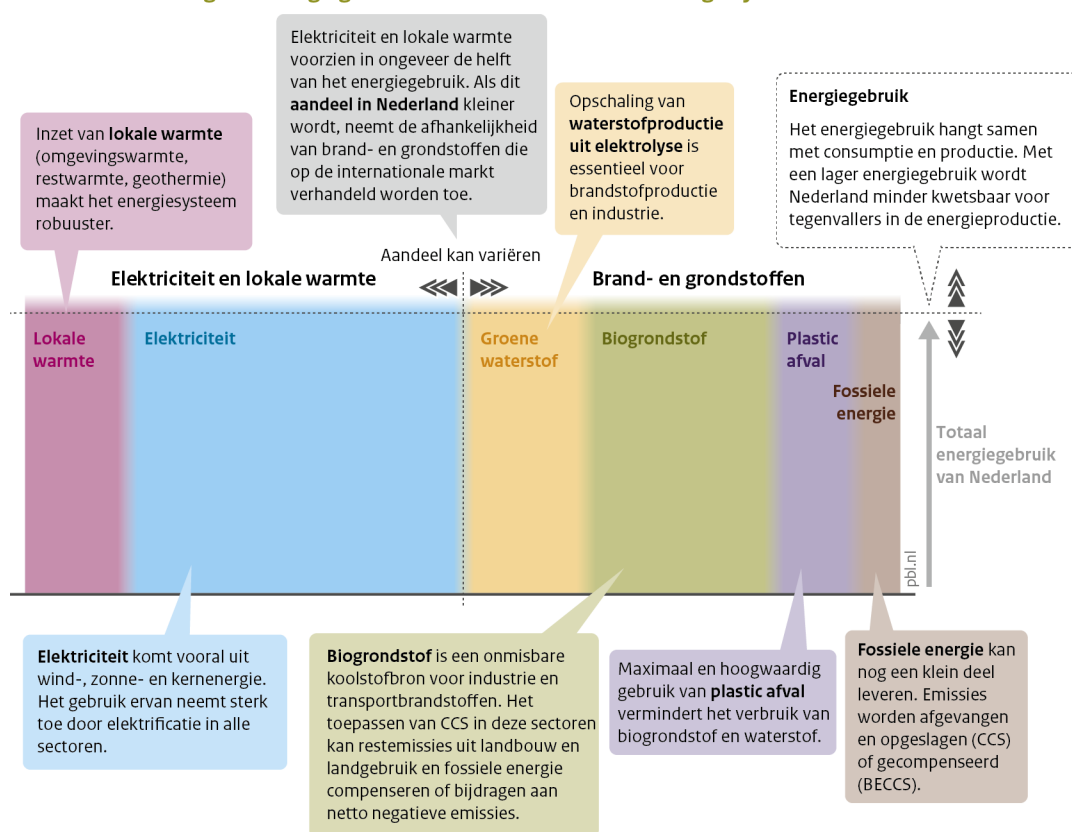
Elektriciteit en lokale warmte voorzien in ongeveer de helft van het energiegebruik. Als dit **aandeel in Nederland** kleiner wordt, neemt de afhankelijkheid van brand- en grondstoffen die op de internationale markt verhandeld worden toe.

Inzet van **lokale warmte** (omgevingswarmte, restwarmte, geothermie) maakt het energiesysteem robuuster.

Opschaling van **waterstofproductie uit elektrolyse** is essentieel voor brandstofproductie en industrie.

**Energiegebruik**

Het energiegebruik hangt samen met consumptie en productie. Met een lager energiegebruik wordt Nederland minder kwetsbaar voor tegenvallers in de energieproductie.

Aandeel kan variëren

Elektriciteit en lokale warmte

Brand- en grondstoffen

Lokale warmte

Elektriciteit

Groene waterstof

Biogrondstof

Plastic afval

Fossiele energie

Totaal energiegebruik van Nederland

pbl.nl

**Elektriciteit** komt vooral uit wind-, zonne- en kernenergie. Het gebruik ervan neemt sterk toe door elektrificatie in alle sectoren.

**Biogrondstof** is een onmisbare koolstofbron voor industrie en transportbrandstoffen. Het toepassen van CCS in deze sectoren kan restemissies uit landbouw en landgebruik en fossiele energie compenseren of bijdragen aan netto negatieve emissies.

Maximaal en hoogwaardig gebruik van **plastic afval** vermindert het verbruik van biogrondstof en waterstof.

**Fossiele energie** kan nog een klein deel leveren. Emissies worden afgevangen en opgeslagen (CCS) of gecompenseerd (BECCS).